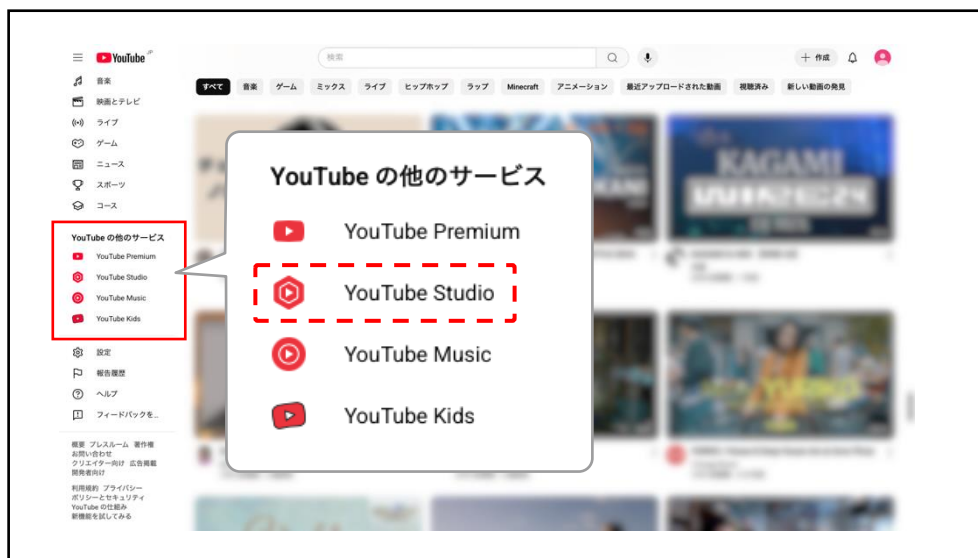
YouTube JP

音楽
映画とテレビ
ライブ
ゲーム
ニュース
スポーツ
コース

YouTube の他のサービス
YouTube Premium
YouTube Studio
YouTube Music
YouTube Kids

設定
報告履歴
ヘルプ
フィードバックを...

概要 プレスルーム 著作権
お問い合わせ
クリエイター向け 広告掲載
開発者向け

利用規約 プライバシー
ポリシーとセキュリティ
YouTube の仕組み
新機能を試してみる

検索

作成

すべて 音楽 ゲーム ミックス ライブ ヒップホップ ラップ Minecraft アニメーション 最近アップロードされた動画 視聴済み 新しい動画の発見

KAGAMI

YouTube の他のサービス
YouTube Premium
YouTube Studio
YouTube Music
YouTube Kids